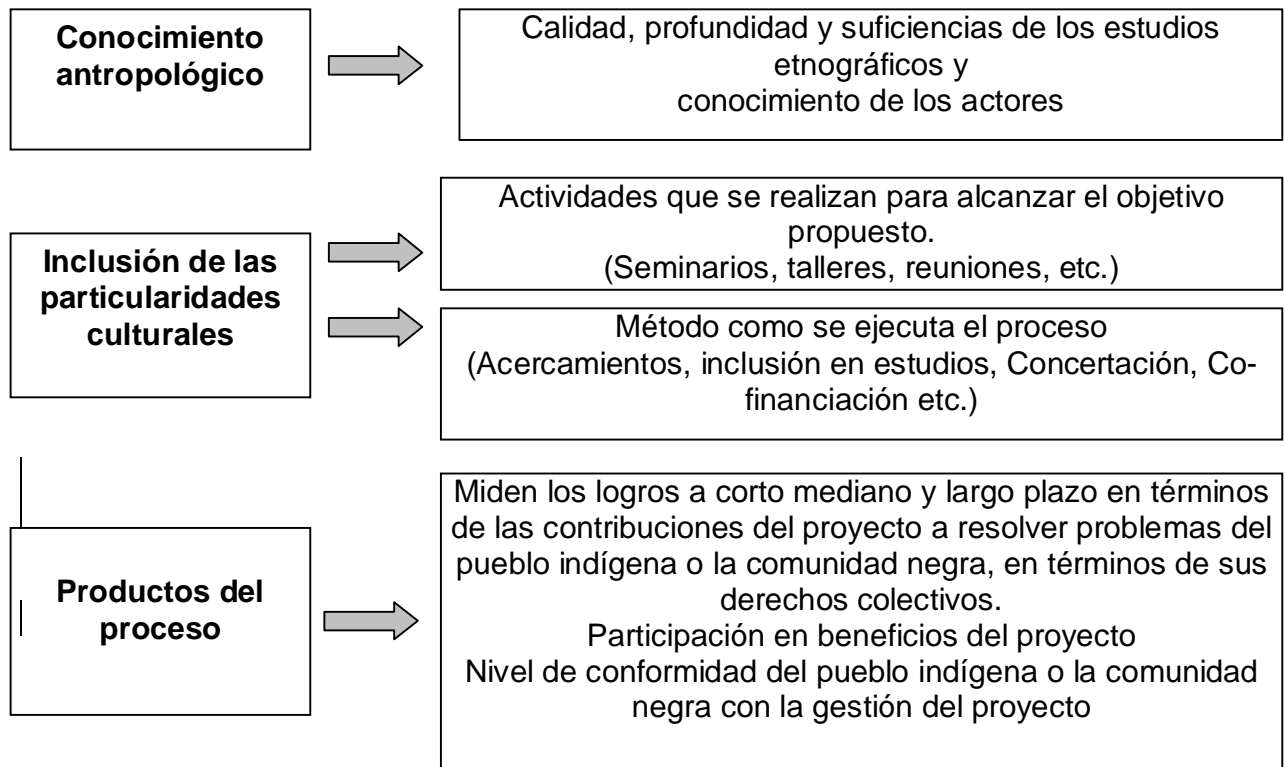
Conocimiento antropológico

Calidad, profundidad y suficiencias de los estudios etnográficos y
conocimiento de los actores

Inclusión de las particularidades culturales

Actividades que se realizan para alcanzar el objetivo propuesto.
(Seminarios, talleres, reuniones, etc.)

Método como se ejecuta el proceso
(Acercamientos, inclusión en estudios, Concertación, Cofinanciación etc.)

Productos del proceso

Miden los logros a corto mediano y largo plazo en términos de las contribuciones del proyecto a resolver problemas del pueblo indígena o la comunidad negra, en términos de sus derechos colectivos.
Participación en beneficios del proyecto
Nivel de conformidad del pueblo indígena o la comunidad negra con la gestión del proyecto